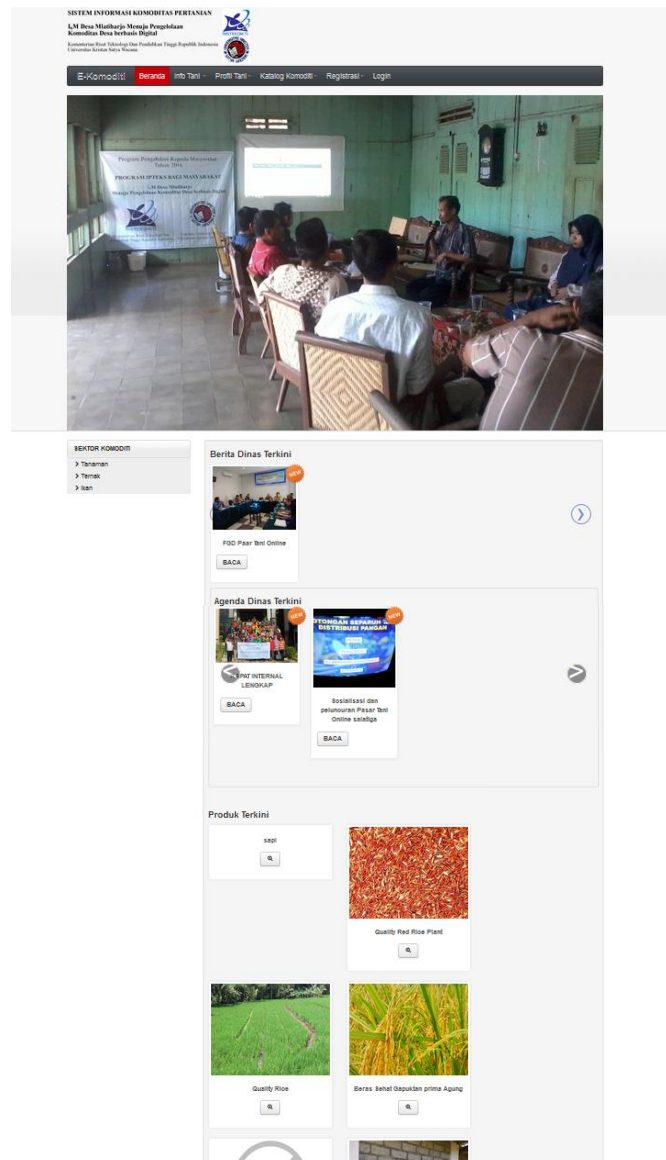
SISTEM INFORMASI KOMODITAS PERTANIAN
I<sub>b</sub>M Desa Mlatiharjo Menuju Pengelolaan Komoditas Desa berbasis Digital
Kementerian Riset Teknologi Dan Pendidikan Tinggi Republik Indonesia
Universitas Kristen Satya Wacana

E-Komoditi Beranda Info Tani Profil Tani Katalog Komoditi Registrasi Login

Program Pengabdian Kepada Masyarakat
Tahun 2016
PROGRAM IPTEKS BAGI MASYARAKAT

SEKTOR KOMODITI
> Tanaman
> Ternak
> Ikan

Berita Dinas Terkini
NEW
FGD Pasr Tani Online
BACA

Agenda Dinas Terkini
NEW
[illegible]PAT INTERNAL LENGKAP
BACA
NEW
Sosialisasi dan peluncuran Pasar Tani Online salatiga
BACA

Produk Terkini
sapi
Quality Red Rice Plant
Quality Rice
Beras Sehat Gapoktan prima Agung